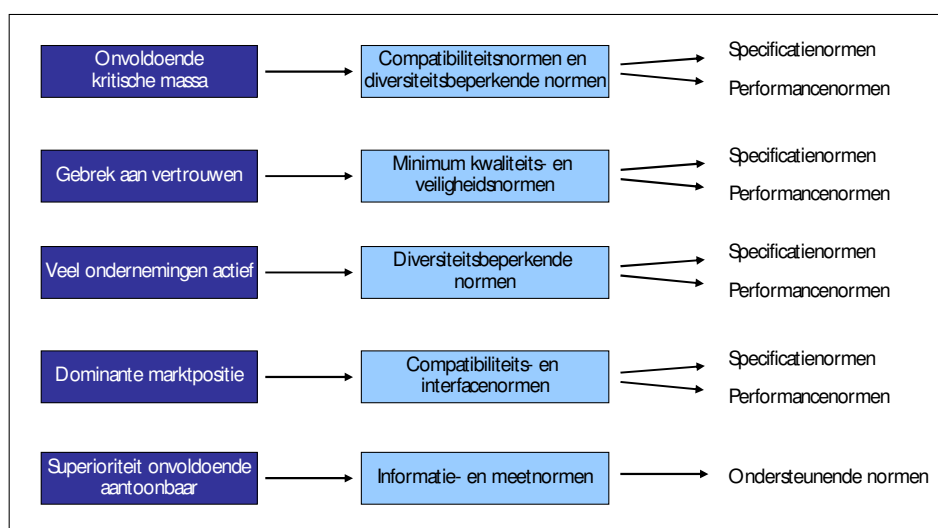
Onvoldoende kritische massa

Compatibiliteitsnormen en diversiteitsbeperkende normen

Specificatienormen

Performancenormen

Gebrek aan vertrouwen

Minimum kwaliteits- en veiligheidsnormen

Specificatienormen

Performancenormen

Veel ondernemingen actief

Diversiteitsbeperkende normen

Specificatienormen

Performancenormen

Dominante marktpositie

Compatibiliteits- en interfacenormen

Specificatienormen

Performancenormen

Superioriteit onvoldoende aantoonbaar

Informatie- en meetnormen

Ondersteunende normen